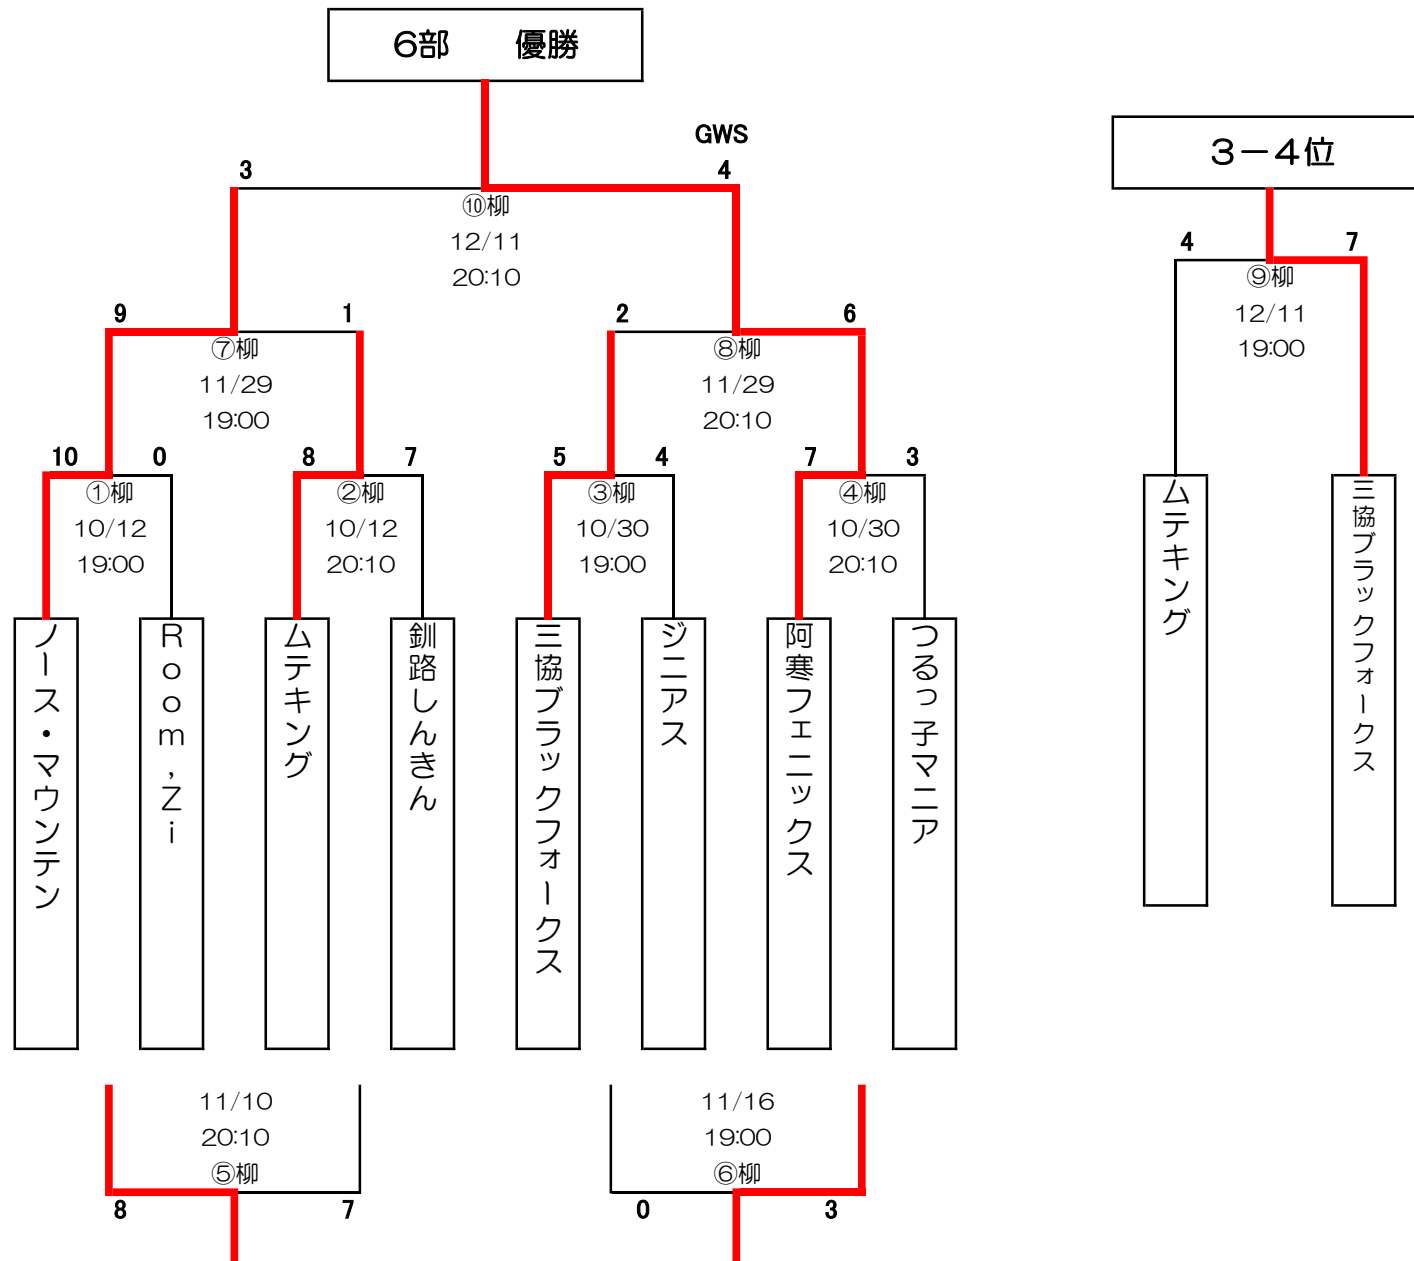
6部　　優勝

GWS
3　4
⑩柳
12/11
20:10

9　1
⑦柳
11/29
19:00

2　6
⑧柳
11/29
20:10

10　0
①柳
10/12
19:00

8　7
②柳
10/12
20:10

5　4
③柳
10/30
19:00

7　3
④柳
10/30
20:10

ノース・マウンテン

Room,Zi

ムテキング

釧路しんきん

三協ブラックフォークス

ジニアス

阿寒フェニックス

つるっ子マニア

11/10
20:10
⑤柳
8　7

11/16
19:00
⑥柳
0　3

3－4位
4　7
⑨柳
12/11
19:00

ムテキング

三協ブラックフォークス